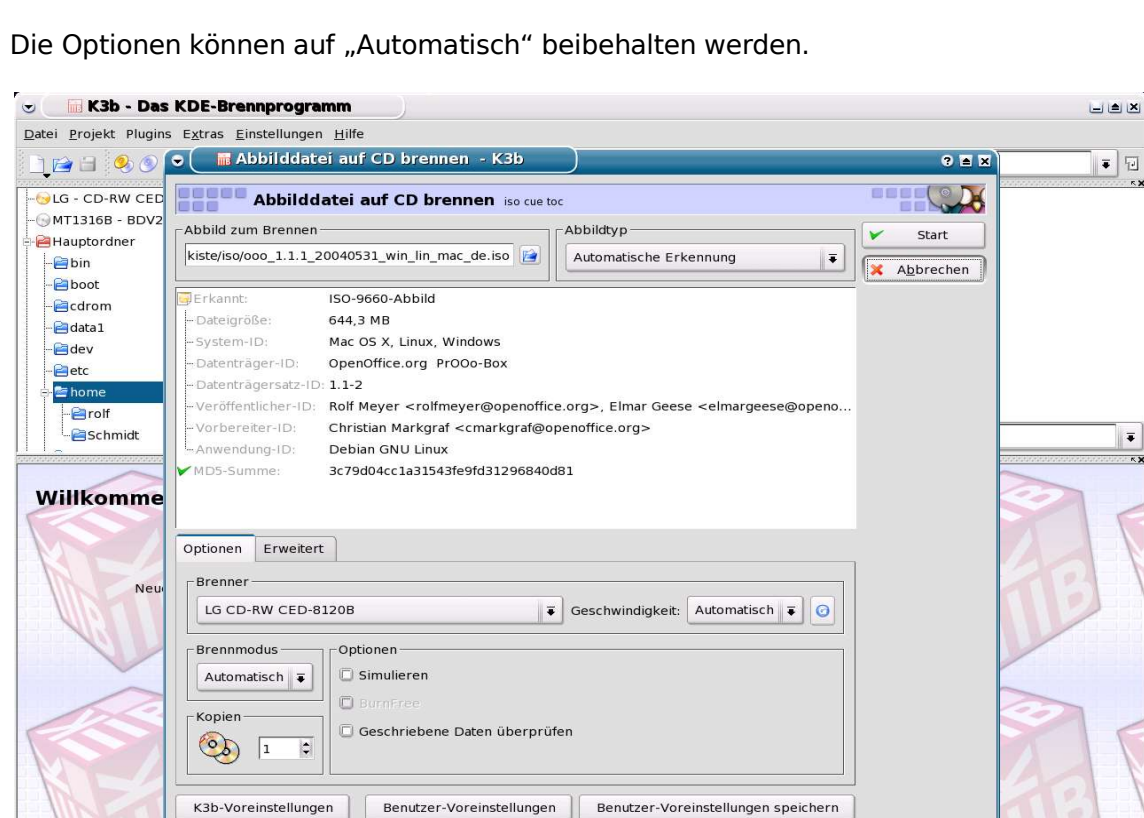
Die Optionen können auf „Automatisch“ beibehalten werden.

K3b - Das KDE-Brennprogramm

Datei Projekt Plugins Extras Einstellungen Hilfe

LG - CD-RW CED
MT1316B - BDV2
Hauptordner
bin
boot
cdrom
data1
dev
etc
home
rolf
Schmidt

Willkomme

Neu

Abbilddatei auf CD brennen - K3b

Abbilddatei auf CD brennen iso cue toc

Abbild zum Brennen
kiste/iso/ooo_1.1.1_20040531_win_lin_mac_de.iso

Abbildtyp
Automatische Erkennung

Start
Abbrechen

Erkannt: ISO-9660-Abbild
Dateigröße: 644,3 MB
System-ID: Mac OS X, Linux, Windows
Datenträger-ID: OpenOffice.org PrOOo-Box
Datenträgersatz-ID: 1.1-2
Veröffentlicher-ID: Rolf Meyer <rolfmeyer@openoffice.org>, Elmar Geese <elmargeese@openo...
Vorbereiter-ID: Christian Markgraf <cmarkgraf@openoffice.org>
Anwendung-ID: Debian GNU Linux
MD5-Summe: 3c79d04cc1a31543fe9fd31296840d81

Optionen Erweitert

Brenner
LG CD-RW CED-8120B
Geschwindigkeit: Automatisch

Brennmodus
Automatisch

Optionen
Simulieren
BurnFree
Geschriebene Daten überprüfen

Kopien
1

K3b-Voreinstellungen Benutzer-Voreinstellungen Benutzer-Voreinstellungen speichern